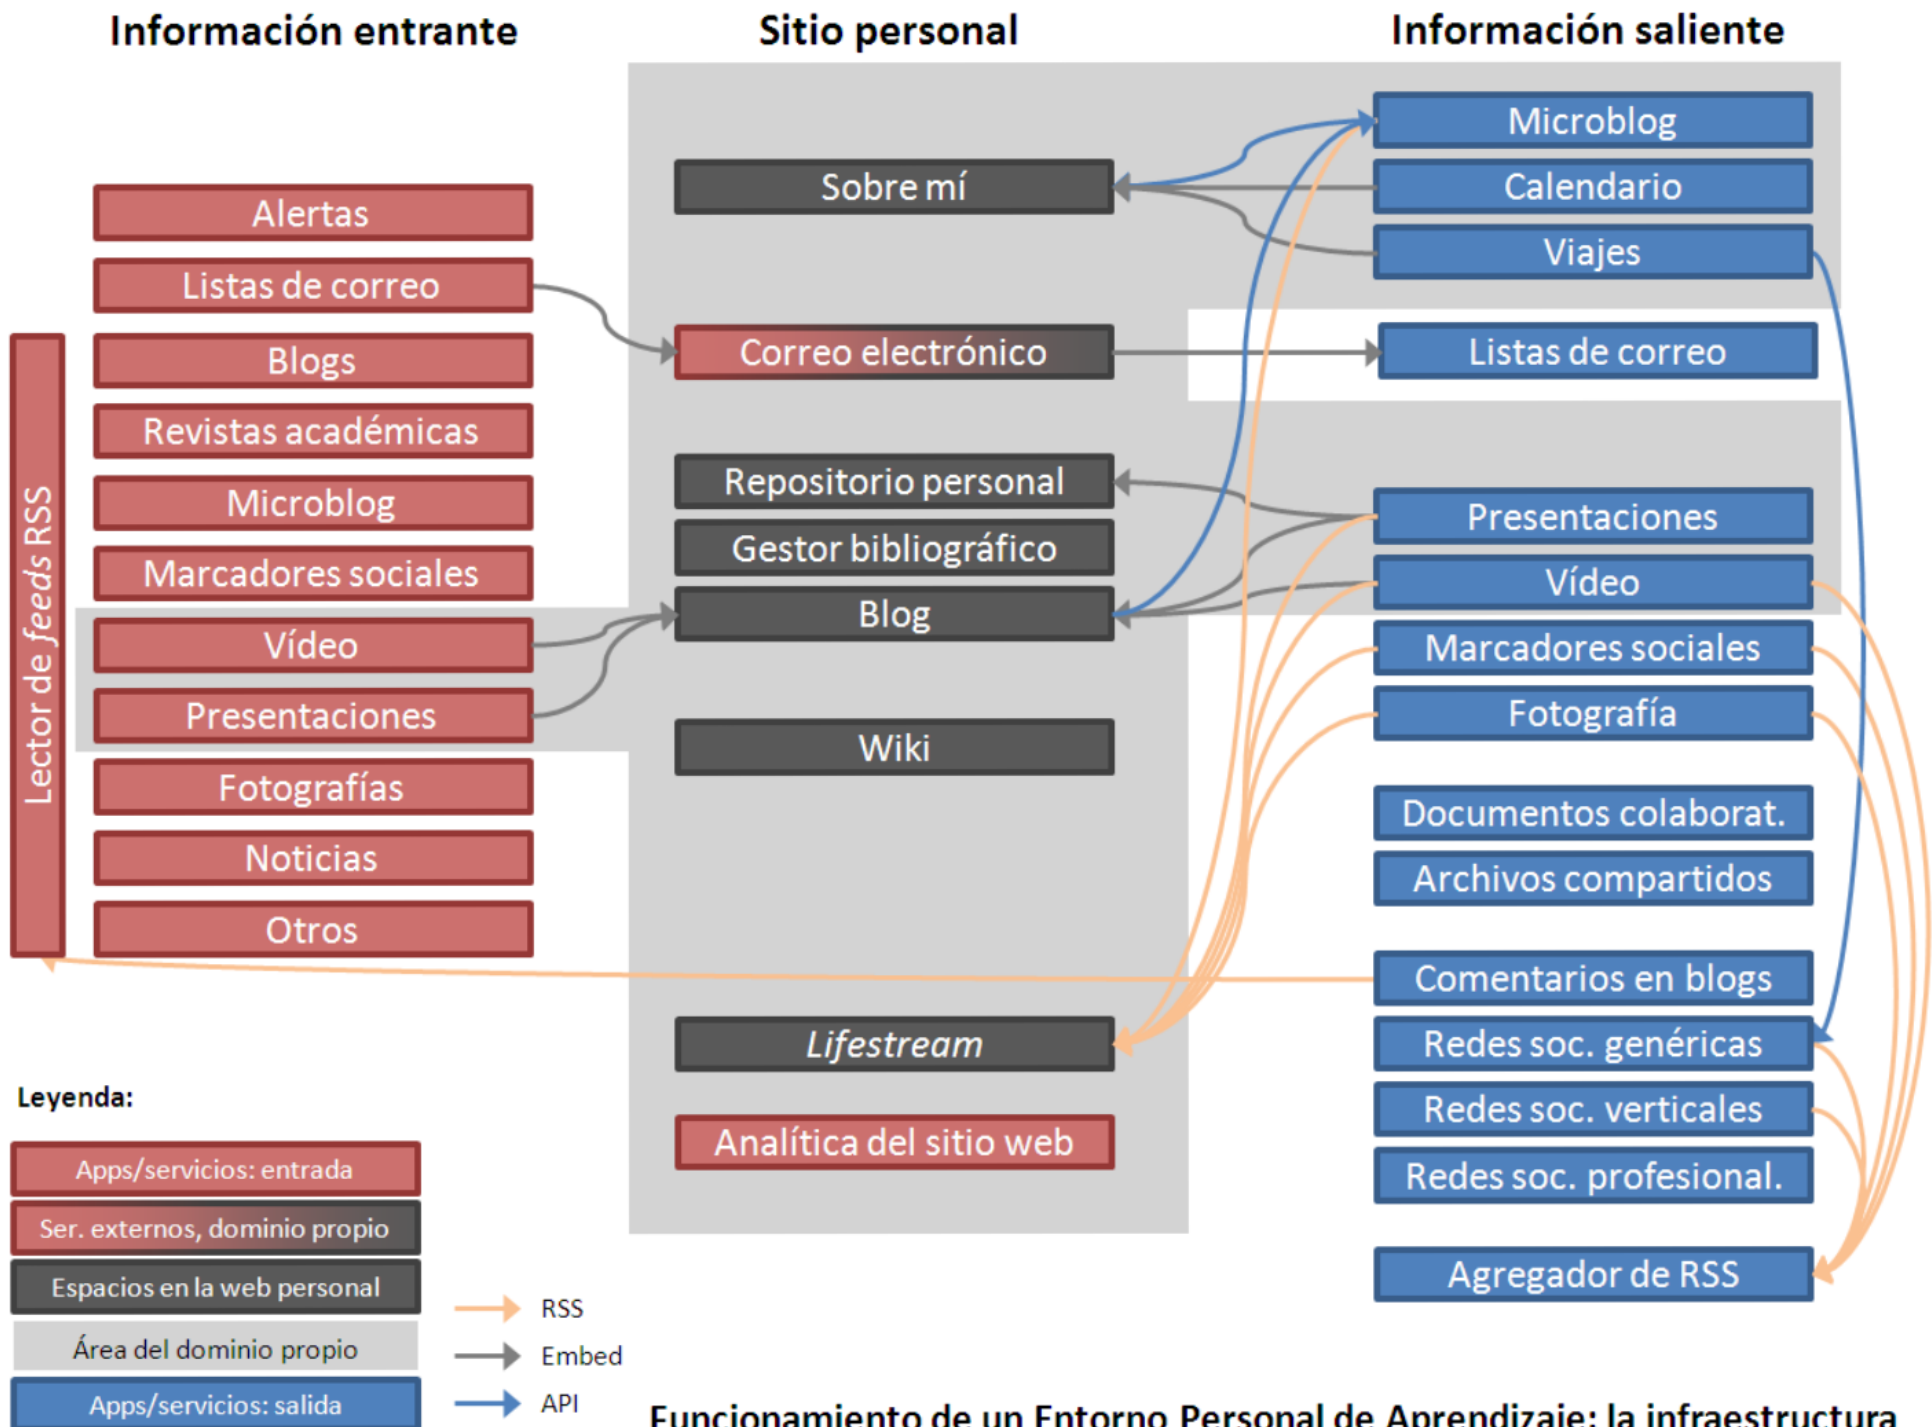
Información entrante

Sitio personal

Información saliente

Alertas
Listas de correo
Blogs
Revistas académicas
Microblog
Marcadores sociales
Vídeo
Presentaciones
Fotografías
Noticias
Otros

Lector de *feeds* RSS

Sobre mí
Correo electrónico
Repositorio personal
Gestor bibliográfico
Blog
Wiki
*Lifestream*
Analítica del sitio web

Microblog
Calendario
Viajes
Listas de correo
Presentaciones
Vídeo
Marcadores sociales
Fotografía
Documentos colaborat.
Archivos compartidos
Comentarios en blogs
Redes soc. genéricas
Redes soc. verticales
Redes soc. profesional.
Agregador de RSS

Leyenda:
Apps/servicios: entrada
Ser. externos, dominio propio
Espacios en la web personal
Área del dominio propio
Apps/servicios: salida

RSS
Embed
API

Funcionamiento de un Entorno Personal de Aprendizaje: la infraestructura